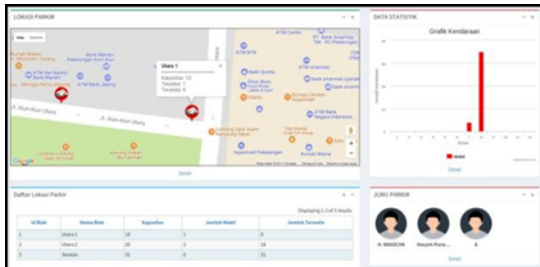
LOKASI PARKIR

Utara 1
Kapasitas: 10
Terpakai: 1
Tersedia: 9

Jl. Alun Alun Utara

ATM Centre
Bank Jateng
Bank Danamon
Bank Mandiri
ATM Bank Negara Indonesia
Hypermart Pekalongan
Rumah Mama

Detail

DATA STATISTIK

Grafik Kendaraan

Mobil

Detail

Daftar Lokasi Parkir

Displaying 1-3 of 3 results.

| Id Blok | Nama Blok | Kapasitas | Jumlah Mobil | Jumlah Tersedia |
|---|---|---|---|---|
| 1 | Utara 1 | 10 | 1 | 9 |
| 2 | Utara 2 | 20 | 2 | 18 |
| 3 | Selatan | 31 | 0 | 31 |

JURU PARKIR

H. MASDOK | Nasyim Puria... | A

Detail